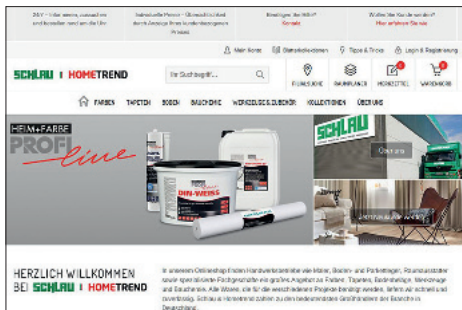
DIY - Info sans, ausaaffen und bestellen rund um die Uhr

Individuelle Preise - Übersichtlich ohne durch Anzeige Ihres kundenbezogenen Preises

Benötigen Sie Hilfe? Kontakt

Wollen Sie Kunde werden? Hier erfahren Sie wie

Mein Konto | Statistik-Daten | Tipps & Tricks | Login & Registrierung

SCHLAU | HOMETREND

Ihr Suchbegriff...

FILIALSUCHE | RAUMPLANER | MERKZETTEL | WARENKORB

FARBEN | TAPETEN | BODEN | BAUCHEMIE | WERKZEUGE & ZUBEHÖR | KOLLEKTIONEN | ÜBER UNS

HEIM+FARBE
PROFI line

DIN-WEISS

SCHLAU

Öffnen

HERZLICH WILLKOMMEN
BEI SCHLAU | HOMETREND

In unserem Onlineshop finden Handwerksbetriebe wie Maler, Boden- und Parkettleger, Raumausstatter sowie spezialisierte Fachgeschäfte ein großes Angebot an Farben, Tapeten, Bodenbeläge, Werkzeuge und Bauchemie. Alle Waren, die für die verschiedenen Projekte benötigt werden, liefern wir schnell und zuverlässig. Schlau & Hometrend zählen zu den bedeutendsten Großhändlern der Branche in Deutschland.